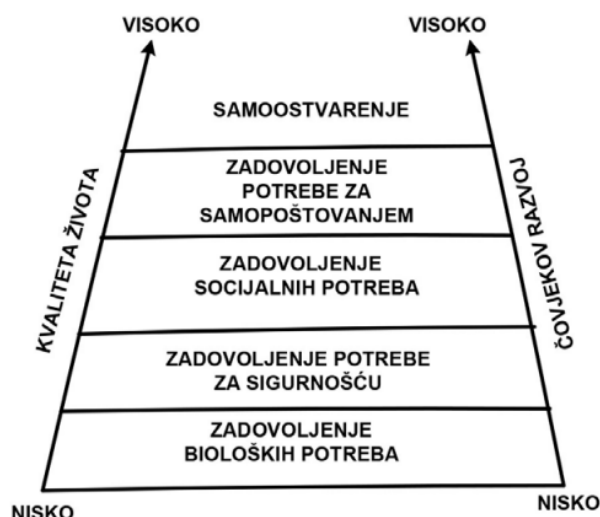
VISOKO

VISOKO

SAMOOSTVARENJE

ZADOVOLJENJE POTREBE ZA SAMOPOŠTOVANJEM

ZADOVOLJENJE SOCIJALNIH POTREBA

ZADOVOLJENJE POTREBE ZA SIGURNOŠĆU

ZADOVOLJENJE BIOLOŠKIH POTREBA

KVALITETA ŽIVOTA

ČOVJEKOV RAZVOJ

NISKO

NISKO